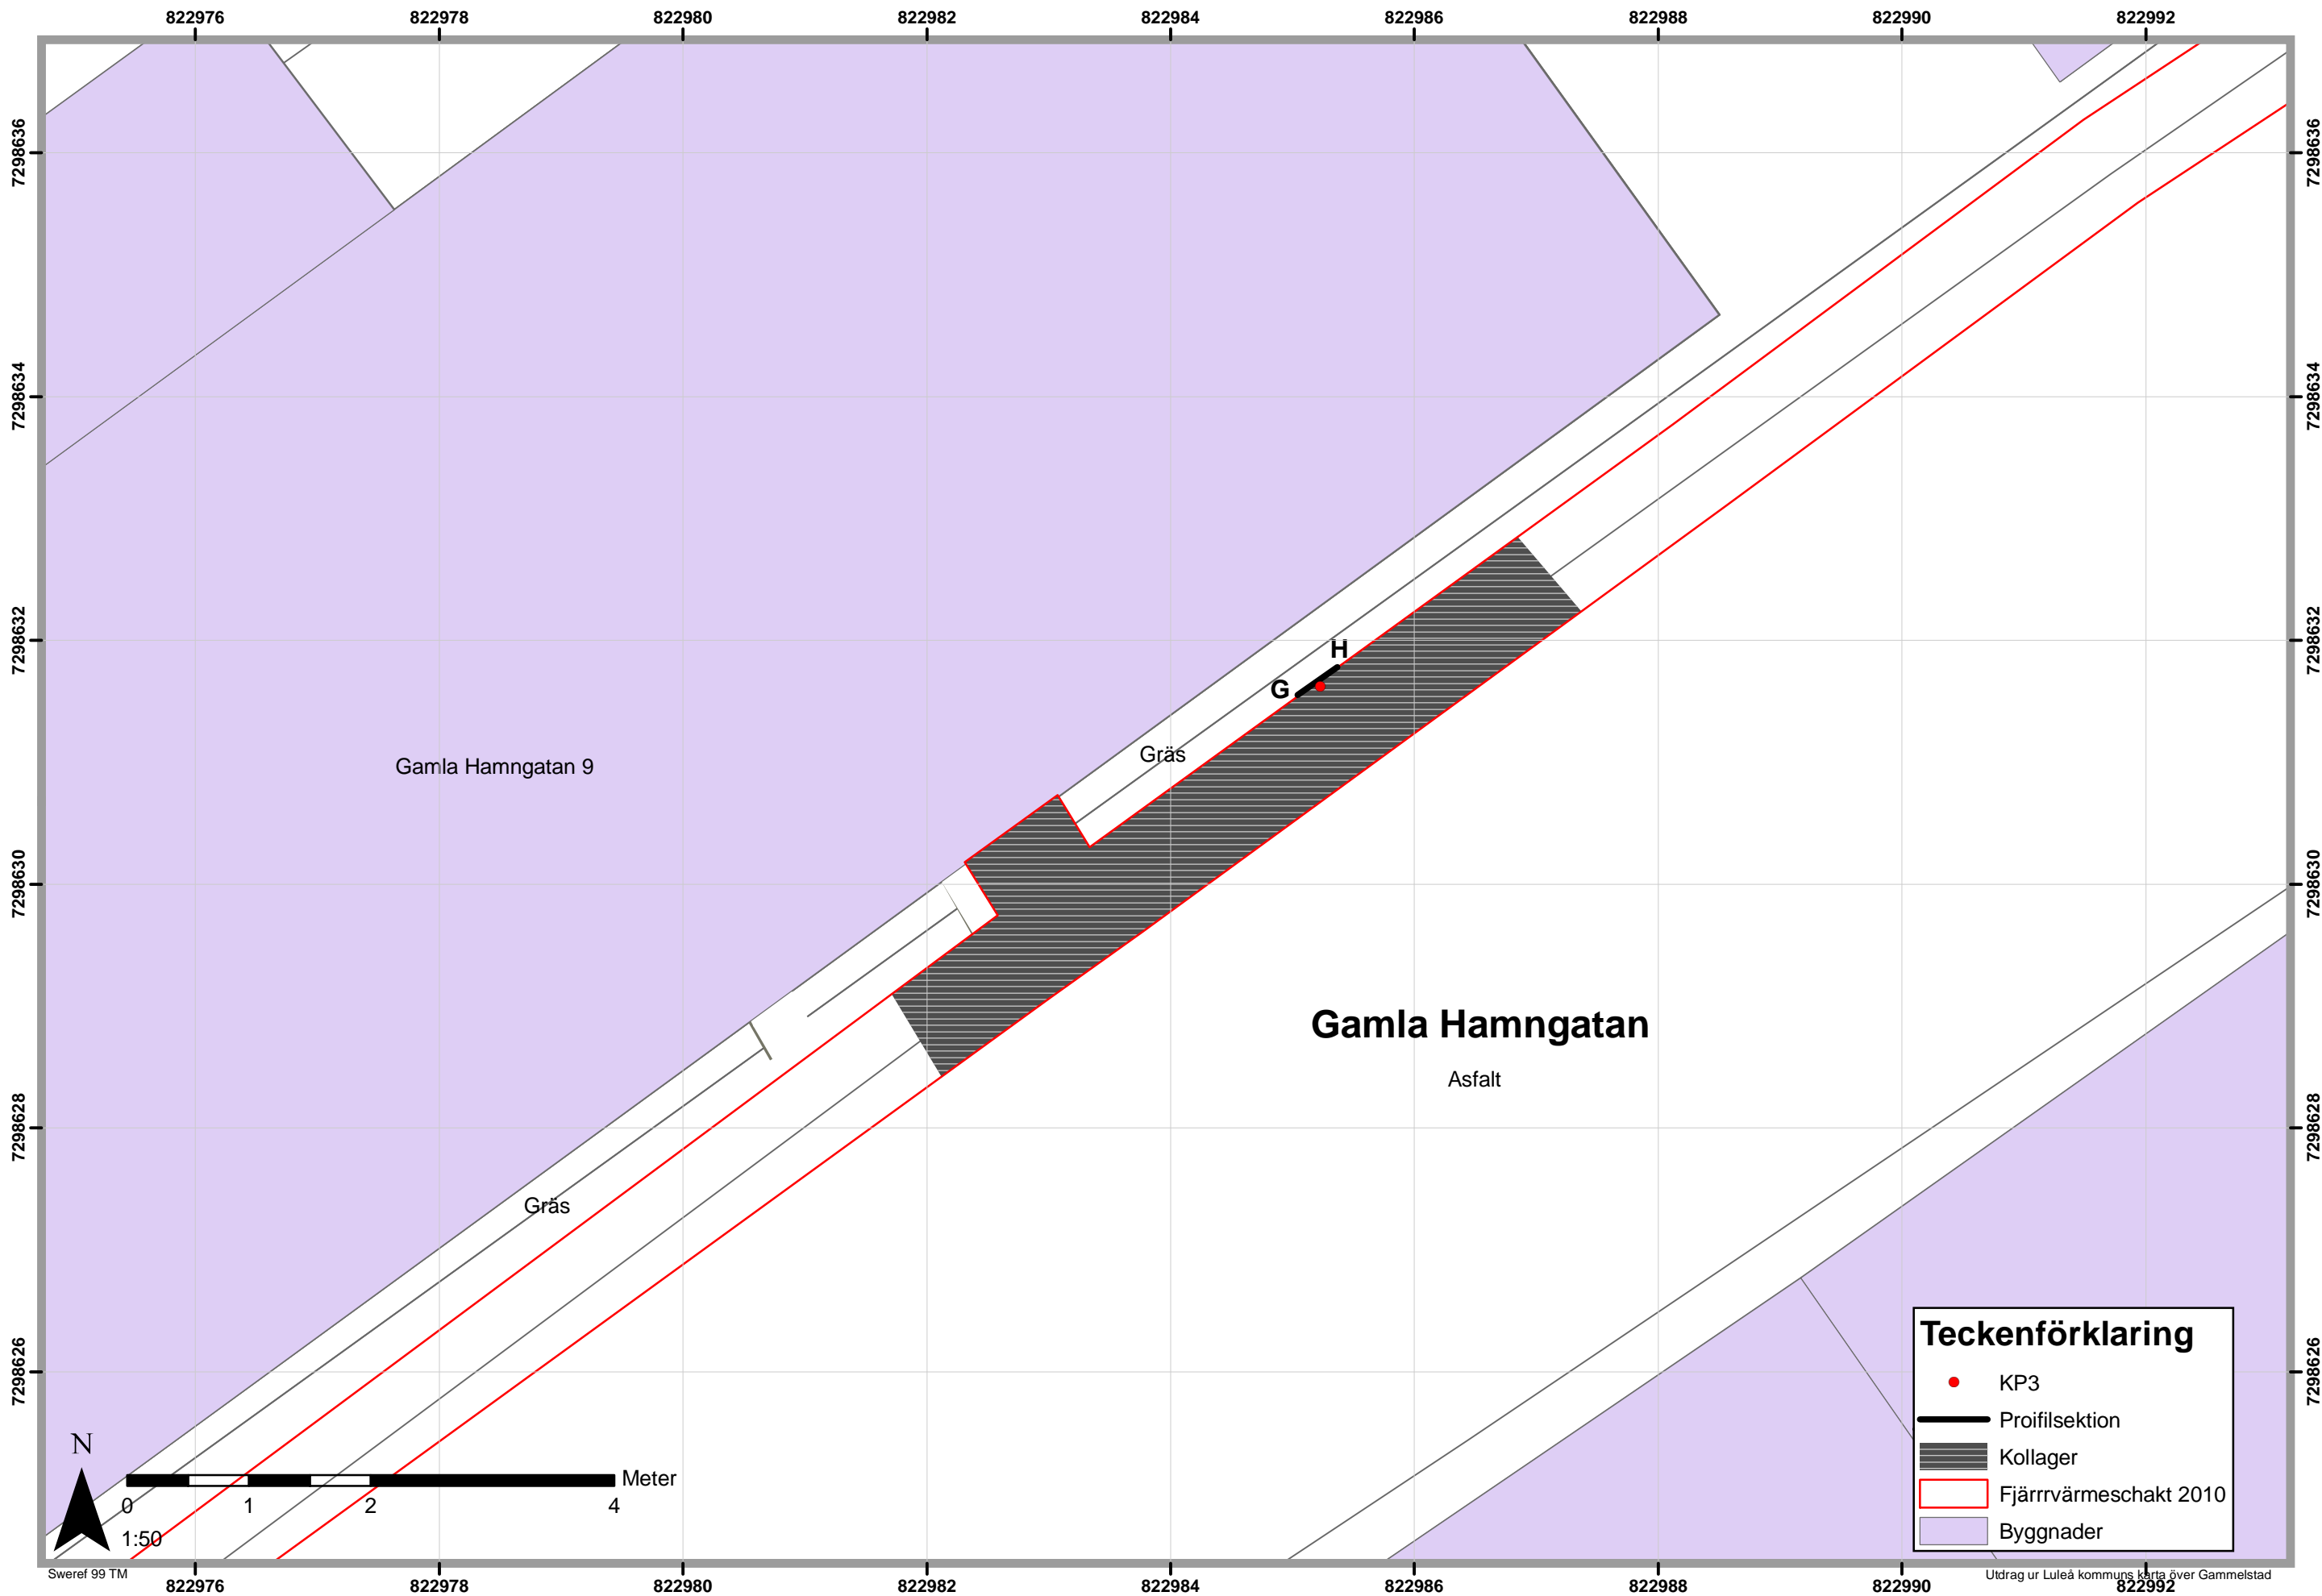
822976 822978 822980 822982 822984 822986 822988 822990 822992

7298636 7298634 7298632 7298630 7298628 7298626

7298636 7298634 7298632 7298630 7298628 7298626

H
G

Gamla Hamngatan 9

Gräs

Gamla Hamngatan

Asfalt

Gräs

N

Meter
0 1 2 4
1:50

Teckenförklaring
KP3
Proifilsektion
Kollager
Fjärrvärmeschakt 2010
Byggnader

Sweref 99 TM

822976 822978 822980 822982 822984 822986 822988 822990 822992

Utdrag ur Luleå kommuns karta över Gammelstad